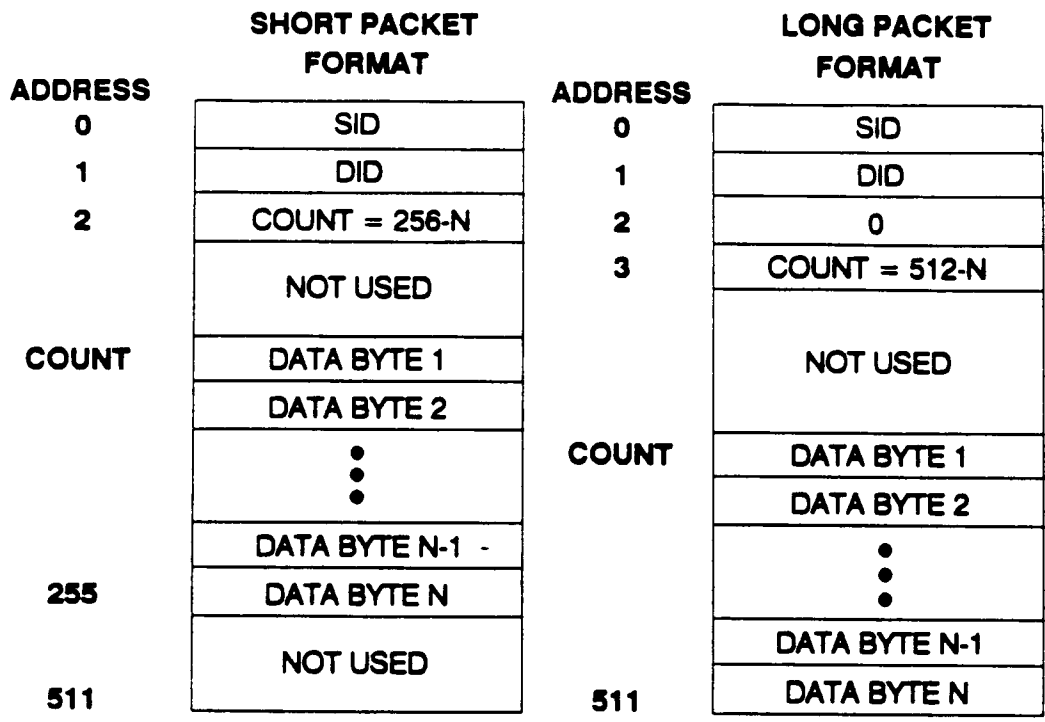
SHORT PACKET FORMAT

| ADDRESS | |
|---|---|
| 0 | SID |
| 1 | DID |
| 2 | COUNT = 256-N |
| | NOT USED |
| COUNT | DATA BYTE 1 |
| | DATA BYTE 2 |
| | • • • |
| | DATA BYTE N-1 - |
| 255 | DATA BYTE N |
| 511 | NOT USED |

LONG PACKET FORMAT

| ADDRESS | |
|---|---|
| 0 | SID |
| 1 | DID |
| 2 | 0 |
| 3 | COUNT = 512-N |
| | NOT USED |
| COUNT | DATA BYTE 1 |
| | DATA BYTE 2 |
| | • • • |
| | DATA BYTE N-1 |
| 511 | DATA BYTE N |